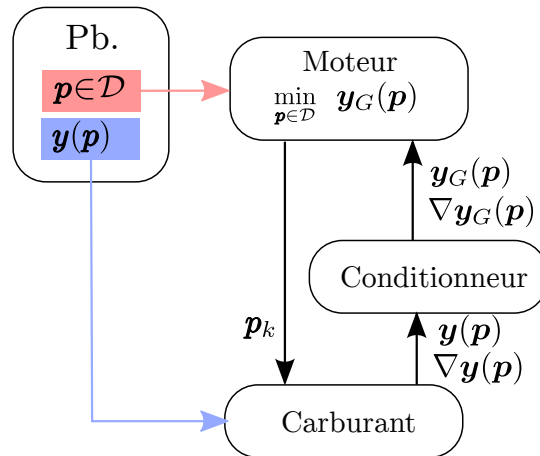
Pb.

$\boldsymbol{p} \in \mathcal{D}$

$\boldsymbol{y}(\boldsymbol{p})$

Moteur

$\min_{\boldsymbol{p} \in \mathcal{D}} \boldsymbol{y}_G(\boldsymbol{p})$

$\boldsymbol{y}_G(\boldsymbol{p})$
$\nabla \boldsymbol{y}_G(\boldsymbol{p})$

Conditionneur

$\boldsymbol{p}_k$

$\boldsymbol{y}(\boldsymbol{p})$
$\nabla \boldsymbol{y}(\boldsymbol{p})$

Carburant